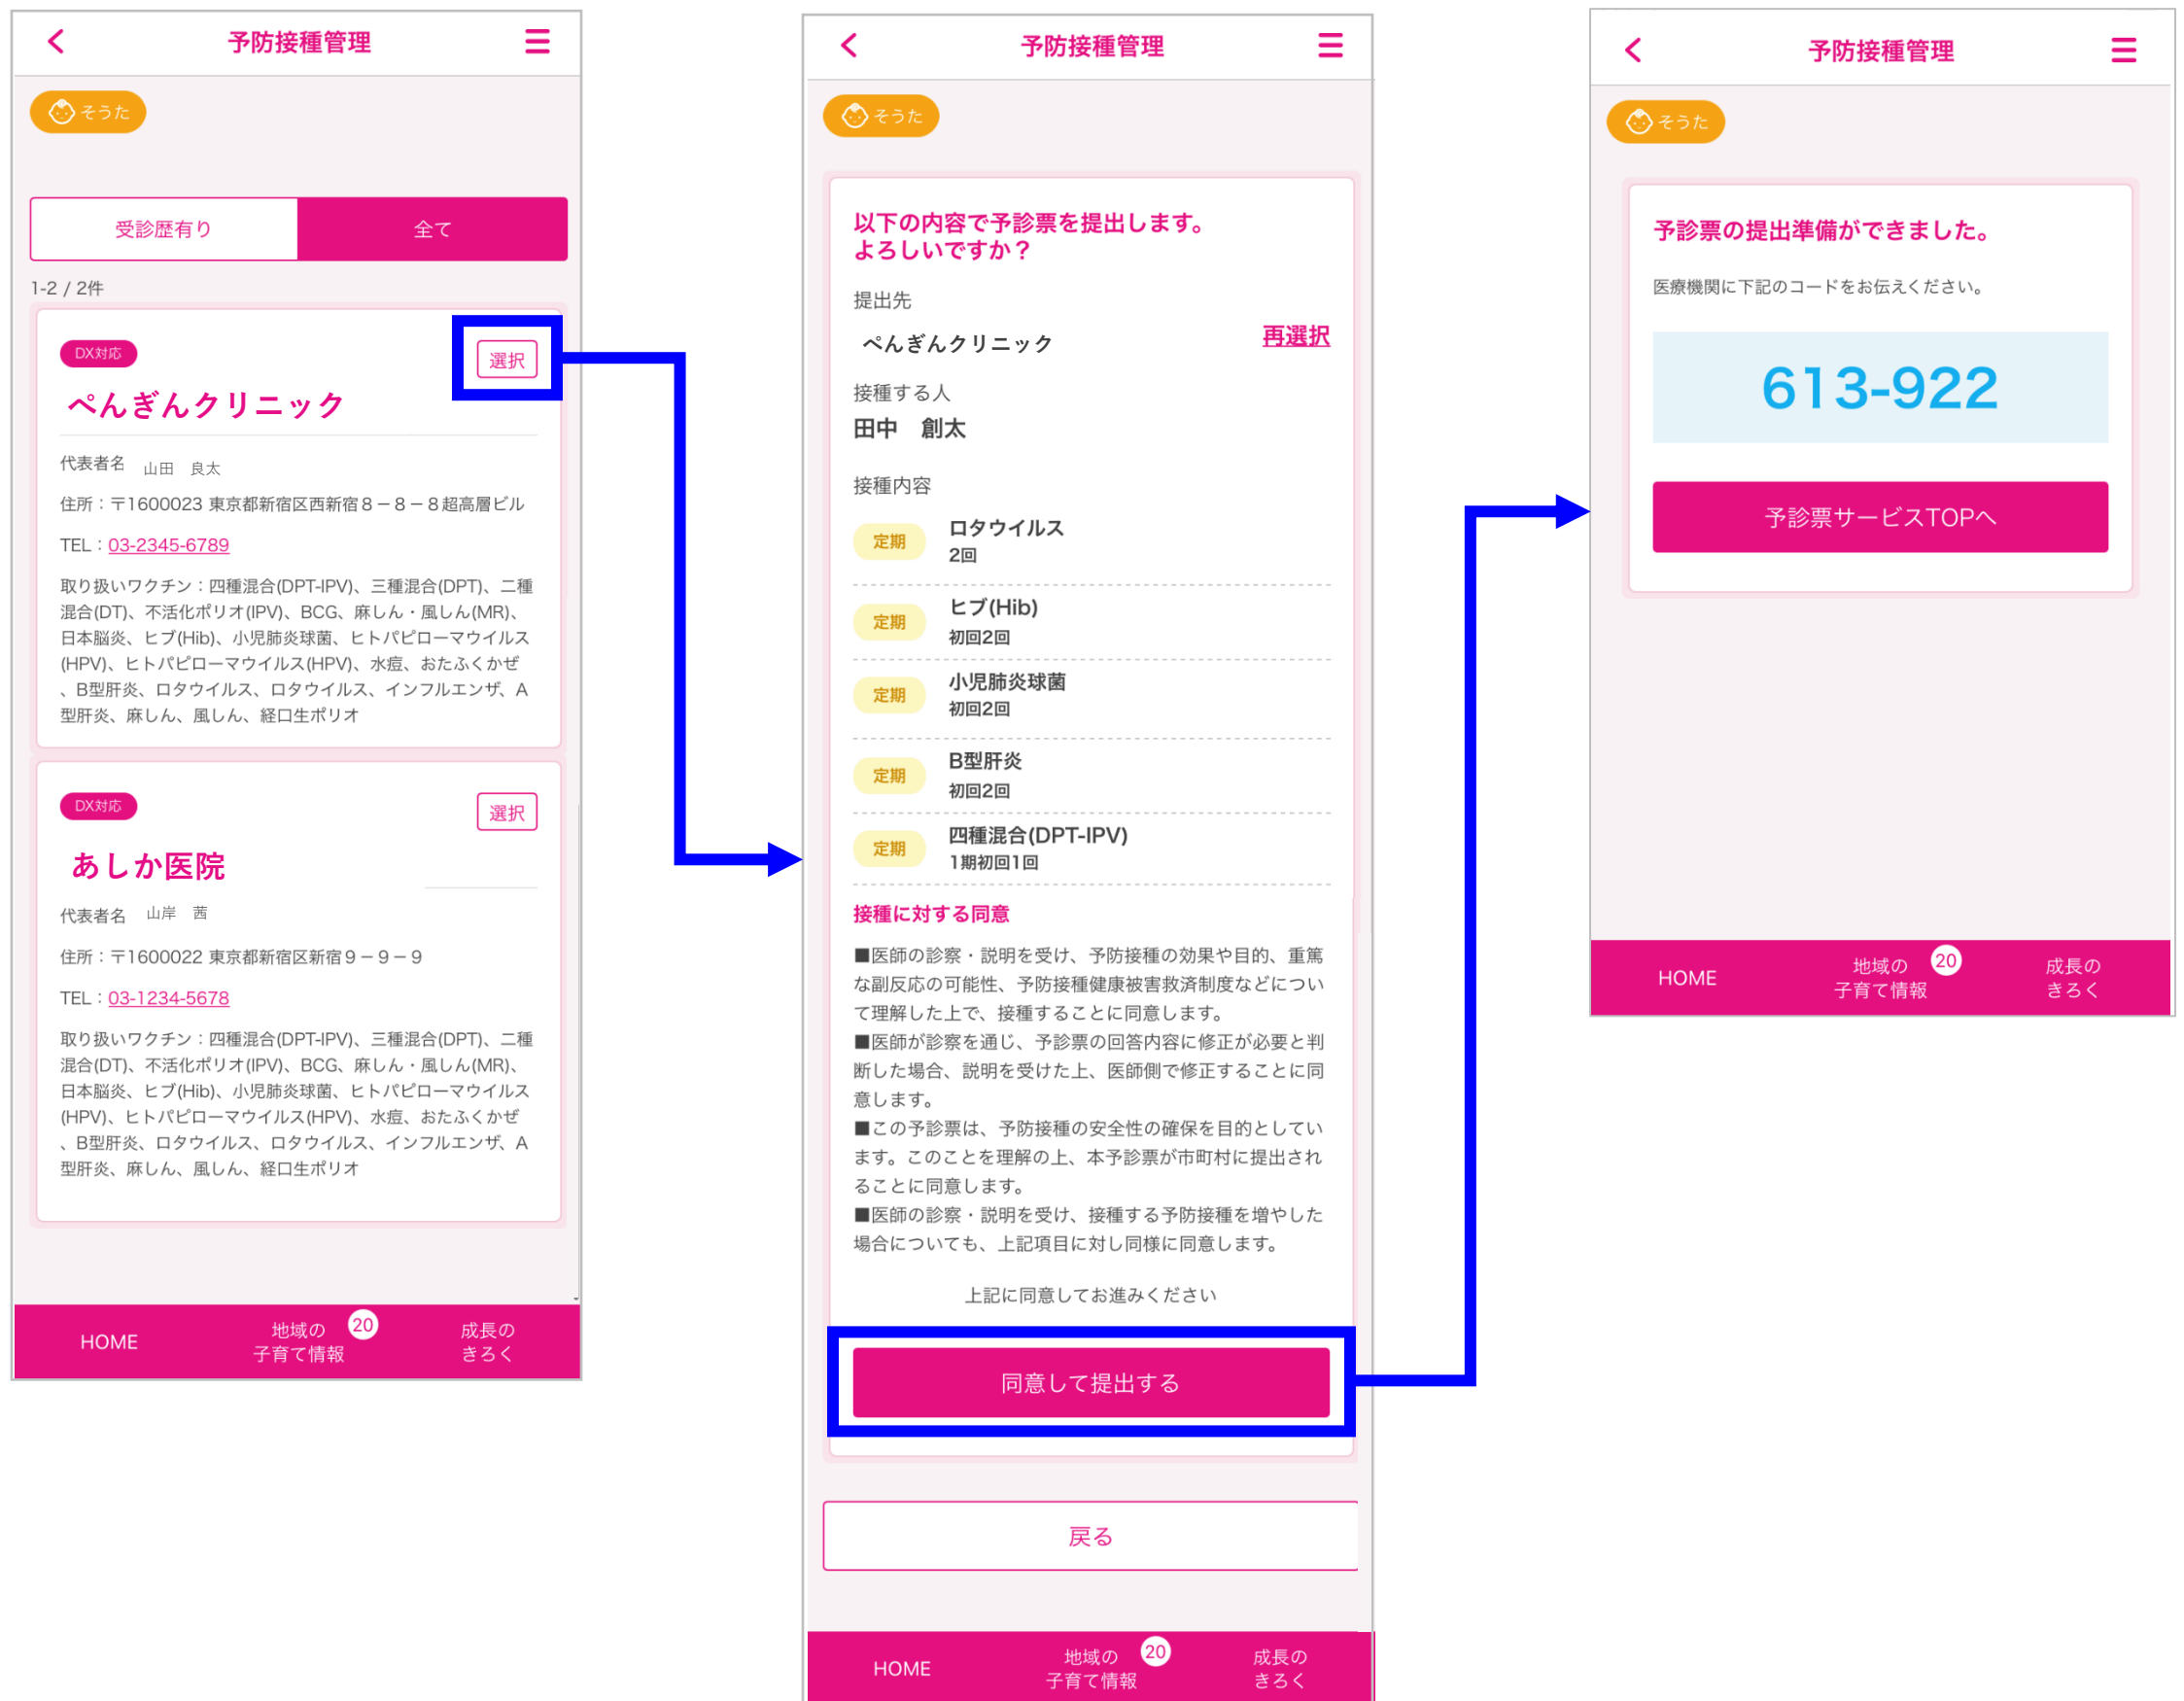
予防接種管理

そうた

受診歴有り

全て

1-2 / 2件

DX対応

選択

ぺんぎんクリニック

代表者名　山田　良太

住所：〒1600023 東京都新宿区西新宿８－８－８超高層ビル

TEL：03-2345-6789

取り扱いワクチン：四種混合(DPT-IPV)、三種混合(DPT)、二種混合(DT)、不活化ポリオ(IPV)、BCG、麻しん・風しん(MR)、日本脳炎、ヒブ(Hib)、小児肺炎球菌、ヒトパピローマウイルス(HPV)、ヒトパピローマウイルス(HPV)、水痘、おたふくかぜ、B型肝炎、ロタウイルス、ロタウイルス、インフルエンザ、A型肝炎、麻しん、風しん、経口生ポリオ

DX対応

選択

あしか医院

代表者名　山岸　茜

住所：〒1600022 東京都新宿区新宿９－９－９

TEL：03-1234-5678

取り扱いワクチン：四種混合(DPT-IPV)、三種混合(DPT)、二種混合(DT)、不活化ポリオ(IPV)、BCG、麻しん・風しん(MR)、日本脳炎、ヒブ(Hib)、小児肺炎球菌、ヒトパピローマウイルス(HPV)、ヒトパピローマウイルス(HPV)、水痘、おたふくかぜ、B型肝炎、ロタウイルス、ロタウイルス、インフルエンザ、A型肝炎、麻しん、風しん、経口生ポリオ

HOME　地域の子育て情報 20　成長のきろく

予防接種管理

そうた

以下の内容で予診票を提出します。よろしいですか？

提出先

ぺんぎんクリニック　再選択

接種する人

田中　創太

接種内容

定期　ロタウイルス 2回

定期　ヒブ(Hib) 初回2回

定期　小児肺炎球菌 初回2回

定期　B型肝炎 初回2回

定期　四種混合(DPT-IPV) 1期初回1回

接種に対する同意

■医師の診察・説明を受け、予防接種の効果や目的、重篤な副反応の可能性、予防接種健康被害救済制度などについて理解した上で、接種することに同意します。
■医師が診察を通じ、予診票の回答内容に修正が必要と判断した場合、説明を受けた上、医師側で修正することに同意します。
■この予診票は、予防接種の安全性の確保を目的としています。このことを理解の上、本予診票が市町村に提出されることに同意します。
■医師の診察・説明を受け、接種する予防接種を増やした場合についても、上記項目に対し同様に同意します。

上記に同意してお進みください

同意して提出する

戻る

HOME　地域の子育て情報 20　成長のきろく

予防接種管理

そうた

予診票の提出準備ができました。

医療機関に下記のコードをお伝えください。

613-922

予診票サービスTOPへ

HOME　地域の子育て情報 20　成長のきろく